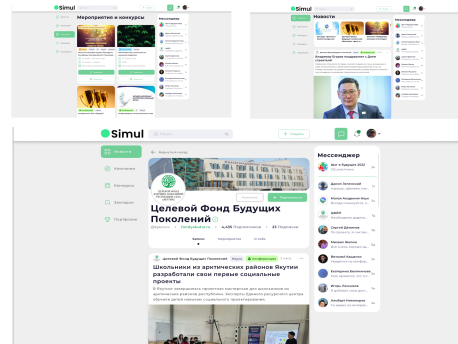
Simul

Мероприятие и конкурсы

Мессенджер

Simul

Новости

Мессенджер

Simul

Поиск

+ Создать

Новости

Компании

Конкурсы

Эксперты

Подборки

Вернуться назад

Целевой Фонд Будущих Поколений

Подписаться

4,435 Подписчиков

23 Подписки

Записи

Мероприятия

Отзывы

Целевой Фонд Будущих Поколений

Конференция

Школьники из арктических районов Якутии разработали свои первые социальные проекты

Мессенджер

Всё в Будущее 2022

Данил Литвинский

Мария Андреевна Киргизова

ДАВИД

Сергей Данилов

Михаил Волков

Виталий Кудрявцев

Екатерина Васильева

Игорь Потапов

Альберт Новопашин